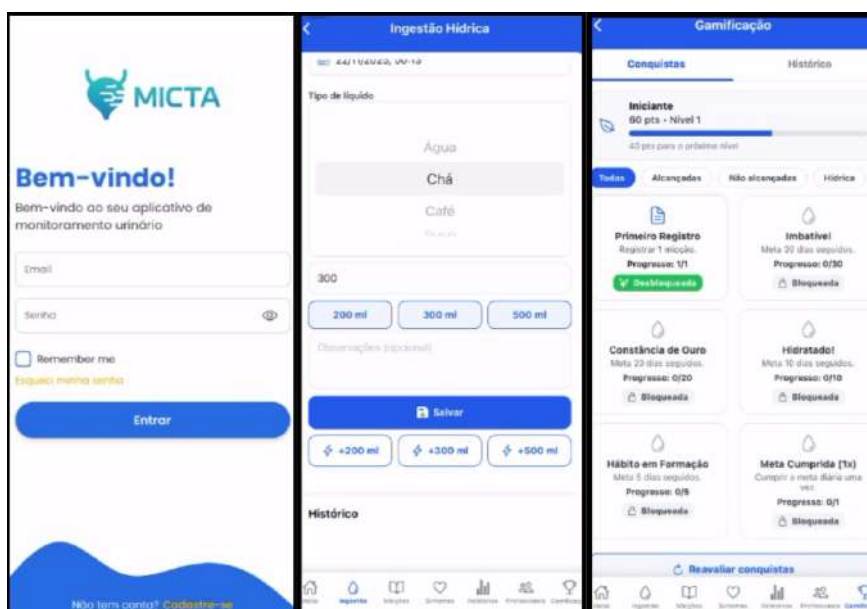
MICTA

Bem-vindo!

Bem-vindo ao seu aplicativo de monitoramento urinário

Email

Senha

Remember me

Esqueci minha senha

Entrar

Não tem conta? Cadastre-se

Ingestão Hídrica

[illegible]

Tipo de líquido

Água

Chá

Café

300

200 ml

300 ml

500 ml

Observações (opcional)

Salvar

+200 ml

+300 ml

+500 ml

Histórico

Início Ingestão Micções Sintomas Relatórios Profissionais Gamificação

Gamificação

Conquistas

Histórico

Iniciante

60 pts - Nível 1

40 pts para o próximo nível

Todas

Alcançadas

Não alcançadas

Hídrica

Primeiro Registro

Registrar 1 micção.

Progresso: 1/1

Desbloqueada

Imbatível

Meta 30 dias seguidos.

Progresso: 0/30

Bloqueada

Constância de Ouro

Meta 20 dias seguidos.

Progresso: 0/20

Bloqueada

Hidratado!

Meta 10 dias seguidos.

Progresso: 0/10

Bloqueada

Hábito em Formação

Meta 5 dias seguidos.

Progresso: 0/5

Bloqueada

Meta Cumprida (1x)

Cumprir a meta diária uma vez.

Progresso: 0/1

Bloqueada

Reavaliar conquistas

Início Ingestão Micções Sintomas Relatórios Profissionais Gamificação